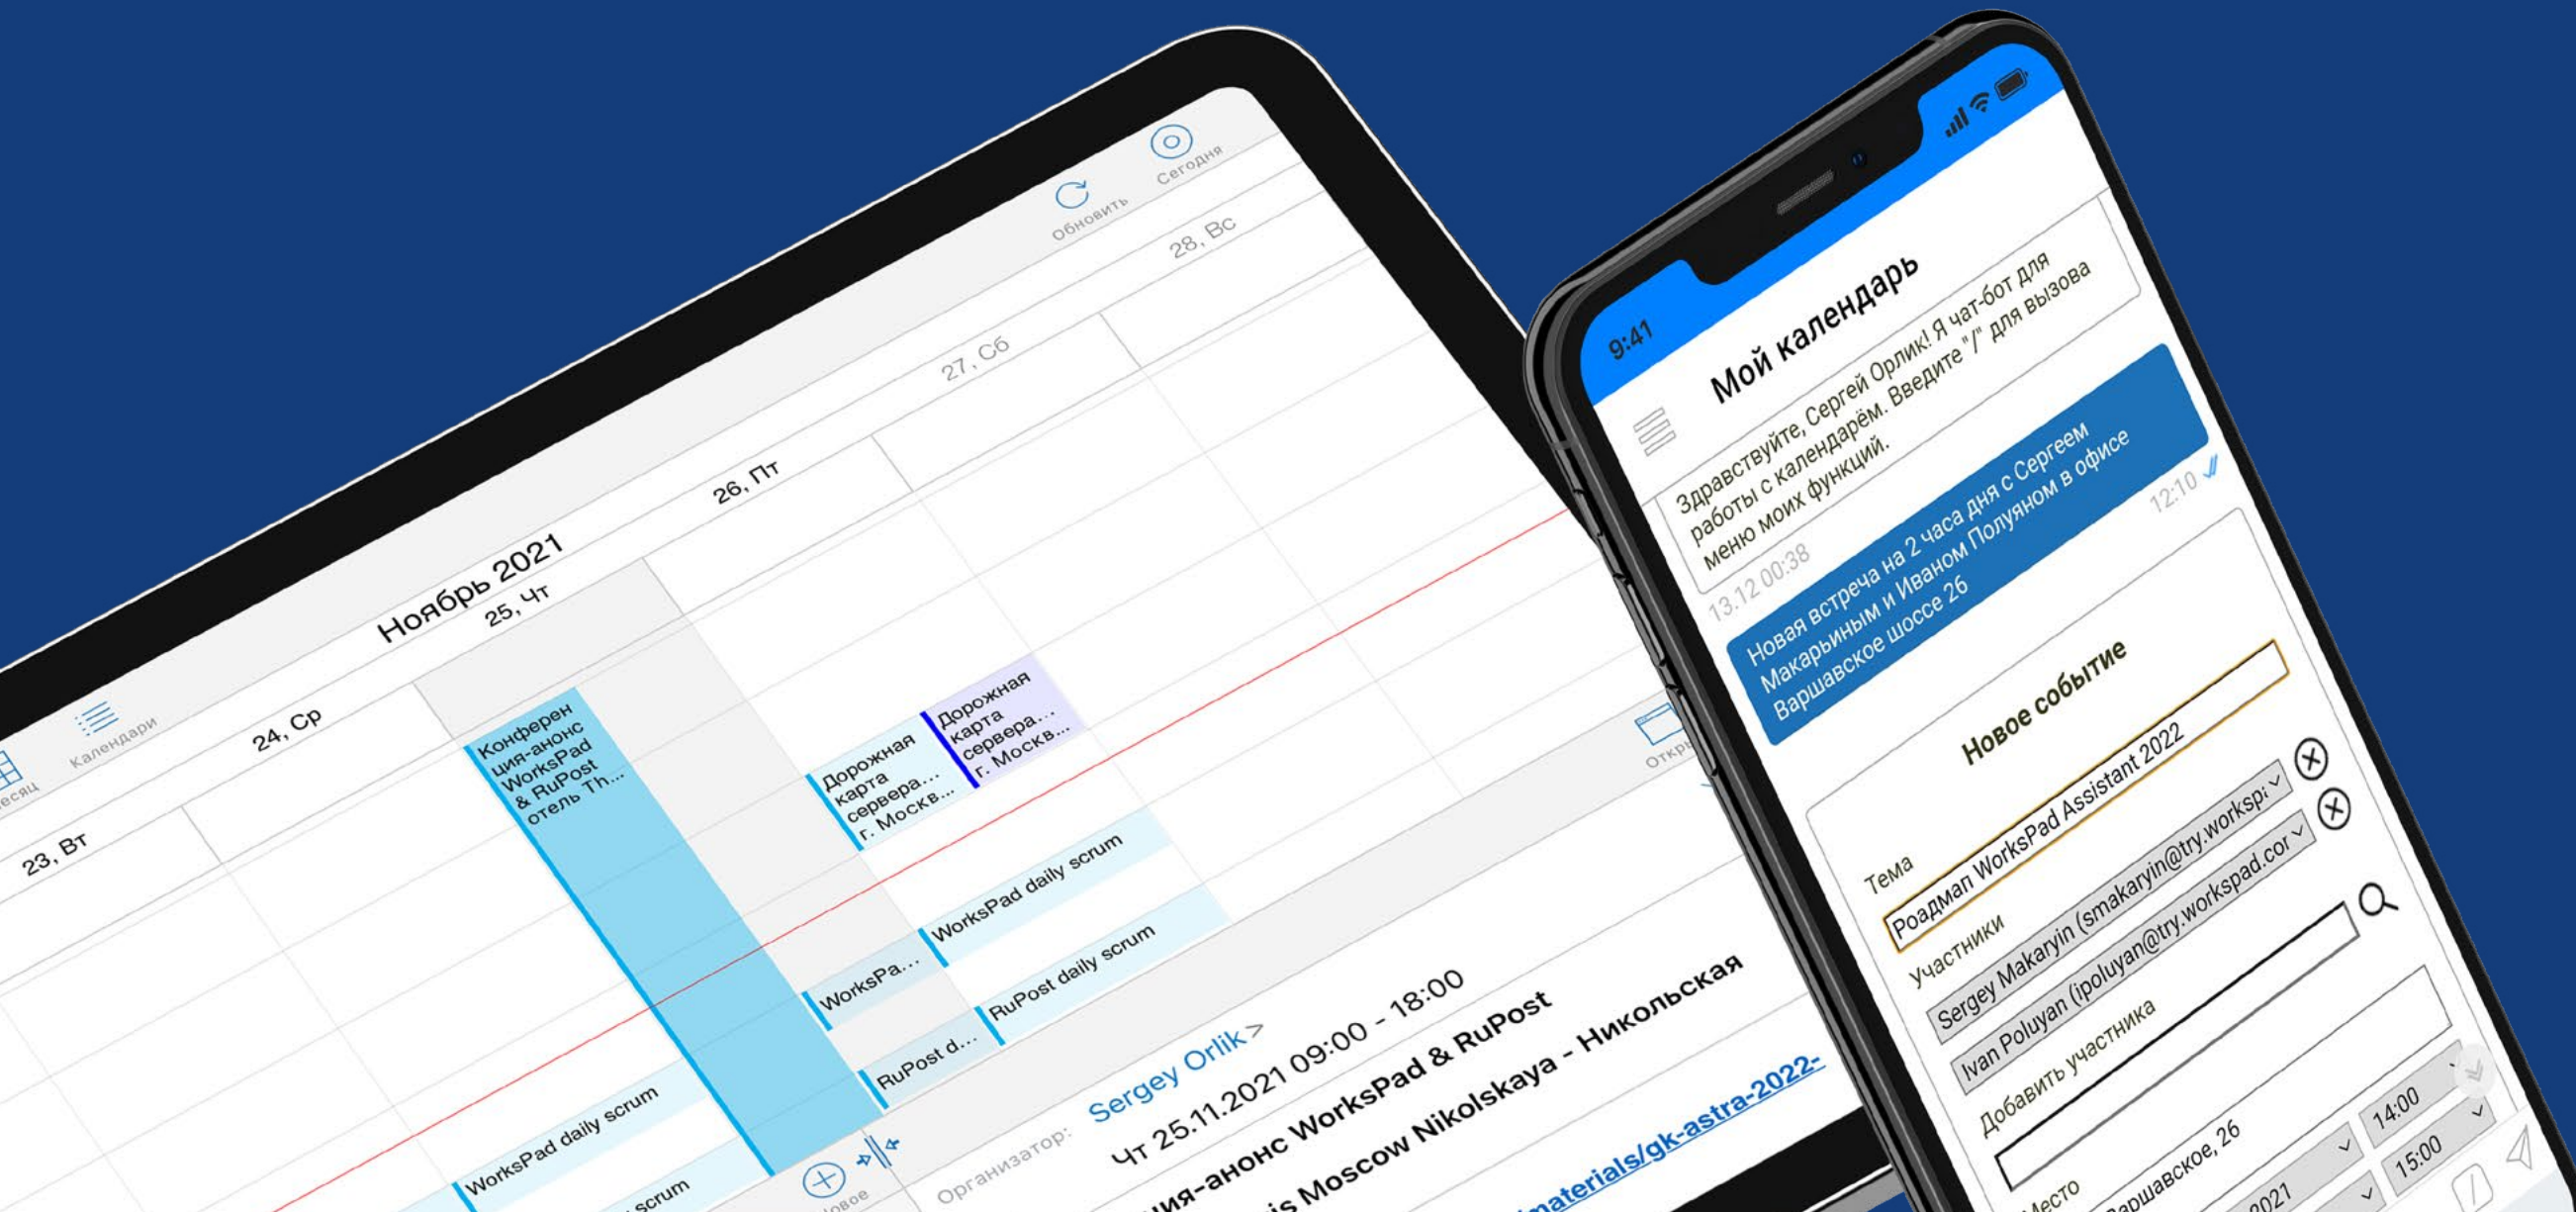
Обновить Сегодня

есяц Календари

Ноябрь 2021

23, Вт 24, Ср 25, Чт 26, Пт 27, Сб 28, Вс

Конференция-анонс WorksPad & RuPost отель Th...

Дорожная карта сервера... г. Москв...

Дорожная карта сервера... г. Москв...

WorksPad daily scrum

WorksPa...

RuPost daily scrum

RuPost d...

WorksPad daily scrum

scrum

Новое

Откр

Организатор: Sergey Orlik >

Чт 25.11.2021 09:00 - 18:00

ция-анонс WorksPad & RuPost

is Moscow Nikolskaya - Никольская

materials/gk-astra-2022-

9:41

Мой календарь

Здравствуйте, Сергей Орлик! Я чат-бот для работы с календарём. Введите "/" для вызова меню моих функций.

13.12 00:38

Новая встреча на 2 часа дня с Сергеем Макарьиным и Иваном Полуяном в офисе Варшавское шоссе 26

12:10

Новое событие

Тема

Роадмап WorksPad Assistant 2022

Участники

Sergey Makaryin (smakaryin@try.worksp

Ivan Poluyan (ipoluyan@try.workspad.co

Добавить участника

Место

Варшавское, 26

2021

14:00

15:00